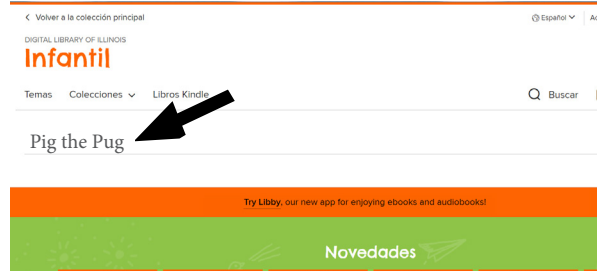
< Volver a la colección principal

Español Ac

DIGITAL LIBRARY OF ILLINOIS

Infantil

Temas Colecciones Libros Kindle Buscar

Pig the Pug

Try Libby, our new app for enjoying ebooks and audiobooks!

Novedades